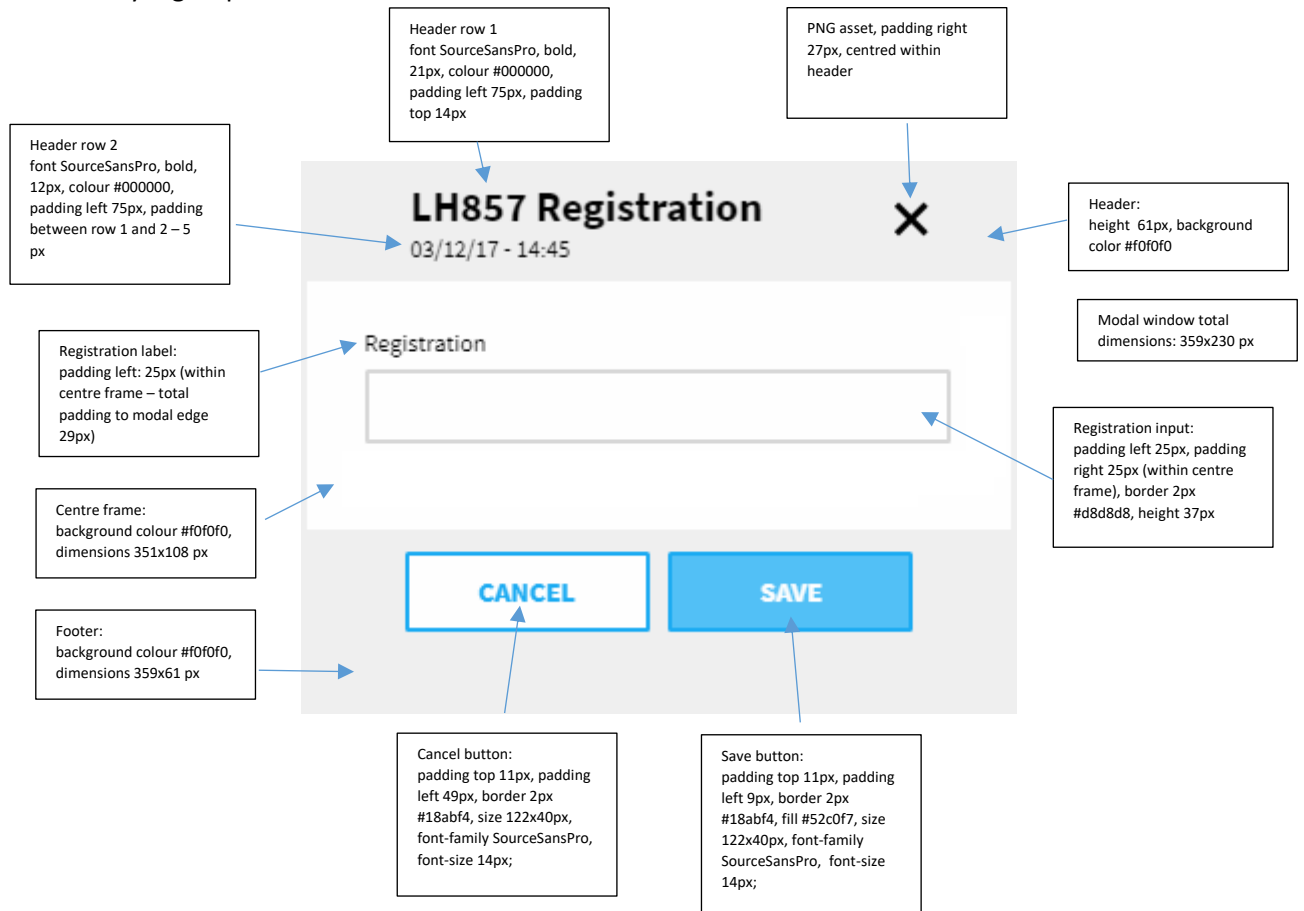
Header row 1
font SourceSansPro, bold, 21px, colour #000000, padding left 75px, padding top 14px

PNG asset, padding right 27px, centred within header

Header row 2
font SourceSansPro, bold, 12px, colour #000000, padding left 75px, padding between row 1 and 2 – 5 px

LH857 Registration
03/12/17 - 14:45

×

Header:
height 61px, background color #f0f0f0

Modal window total dimensions: 359x230 px

Registration label:
padding left: 25px (within centre frame – total padding to modal edge 29px)

Registration

Registration input:
padding left 25px, padding right 25px (within centre frame), border 2px #d8d8d8, height 37px

Centre frame:
background colour #f0f0f0, dimensions 351x108 px

CANCEL

SAVE

Footer:
background colour #f0f0f0, dimensions 359x61 px

Cancel button:
padding top 11px, padding left 49px, border 2px #18abf4, size 122x40px, font-family SourceSansPro, font-size 14px;

Save button:
padding top 11px, padding left 9px, border 2px #18abf4, fill #52c0f7, size 122x40px, font-family SourceSansPro, font-size 14px;